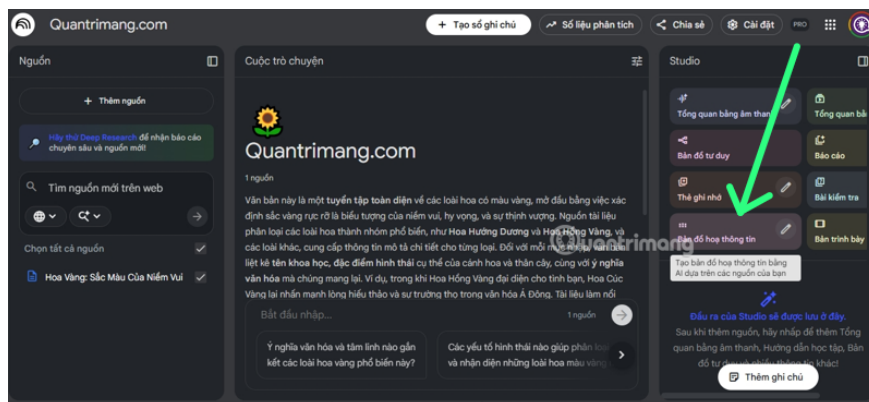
Quantrimang.com

+ Tạo sổ ghi chú

Số liệu phân tích

Chia sẻ

Cài đặt

PRO

Nguồn

+ Thêm nguồn

Hãy thử Deep Research để nhận báo cáo chuyên sâu và nguồn mới!

Tìm nguồn mới trên web

Chọn tất cả nguồn

Hoa Vàng: Sắc Màu Của Niềm Vui

Cuộc trò chuyện

Quantrimang.com

1 nguồn

Văn bản này là một tuyển tập toàn diện về các loài hoa có màu vàng, mở đầu bằng việc xác định sắc vàng rực rỡ là biểu tượng của niềm vui, hy vọng, và sự thịnh vượng. Nguồn tài liệu phân loại các loài hoa thành nhóm phổ biến, như Hoa Hướng Dương và Hoa Hồng Vàng, và các loài khác, cung cấp thông tin mô tả chi tiết cho từng loại. Đối với mỗi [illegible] liệt kê tên khoa học, đặc điểm hình thái cụ thể của cánh hoa và thân cây, cùng với ý nghĩa văn hóa mà chúng mang lại. Ví dụ, trong khi Hoa Hồng Vàng đại diện cho tình bạn, Hoa Cúc Vàng lại nhấn mạnh lòng hiếu thảo và sự trường thọ trong văn hóa Á Đông. Tài liệu làm nổi

Bắt đầu nhập...

1 nguồn

Ý nghĩa văn hóa và tâm linh nào gắn kết các loài hoa vàng phổ biến này?

Các yếu tố hình thái nào giúp phân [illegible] và nhận diện những loài hoa vàng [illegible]

Studio

Tổng quan bằng âm thanh

Tổng quan bằng

Bản đồ tư duy

Báo cáo

Thẻ ghi nhớ

Bài kiểm tra

Bản đồ hoạ thông tin

Bản trình bày

Tạo bản đồ hoạ thông tin bằng AI dựa trên các nguồn của bạn

Đầu ra của Studio sẽ được lưu ở đây.

Sau khi thêm nguồn, hãy nhấp để thêm Tổng quan bằng âm thanh, Hướng dẫn học tập, Bản đồ tư duy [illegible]

Thêm ghi chú

Quantrimang